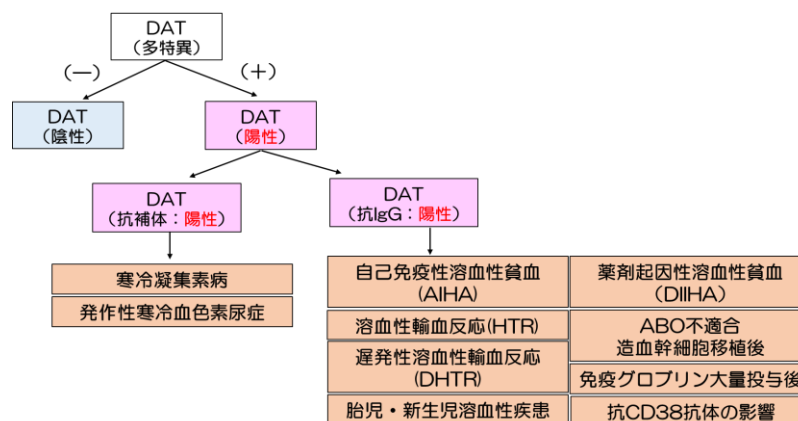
DAT
（多特異）

（−）

（+）

DAT
（陰性）

DAT
（陽性）

DAT
（抗補体：陽性）

DAT
（抗IgG：陽性）

寒冷凝集素病

発作性寒冷血色素尿症

自己免疫性溶血性貧血
（AIHA）

薬剤起因性溶血性貧血
（DIIHA）

溶血性輸血反応（HTR）

ABO不適合
造血幹細胞移植後

遅発性溶血性輸血反応
（DHTR）

免疫グロブリン大量投与後

胎児・新生児溶血性疾患

抗CD38抗体の影響